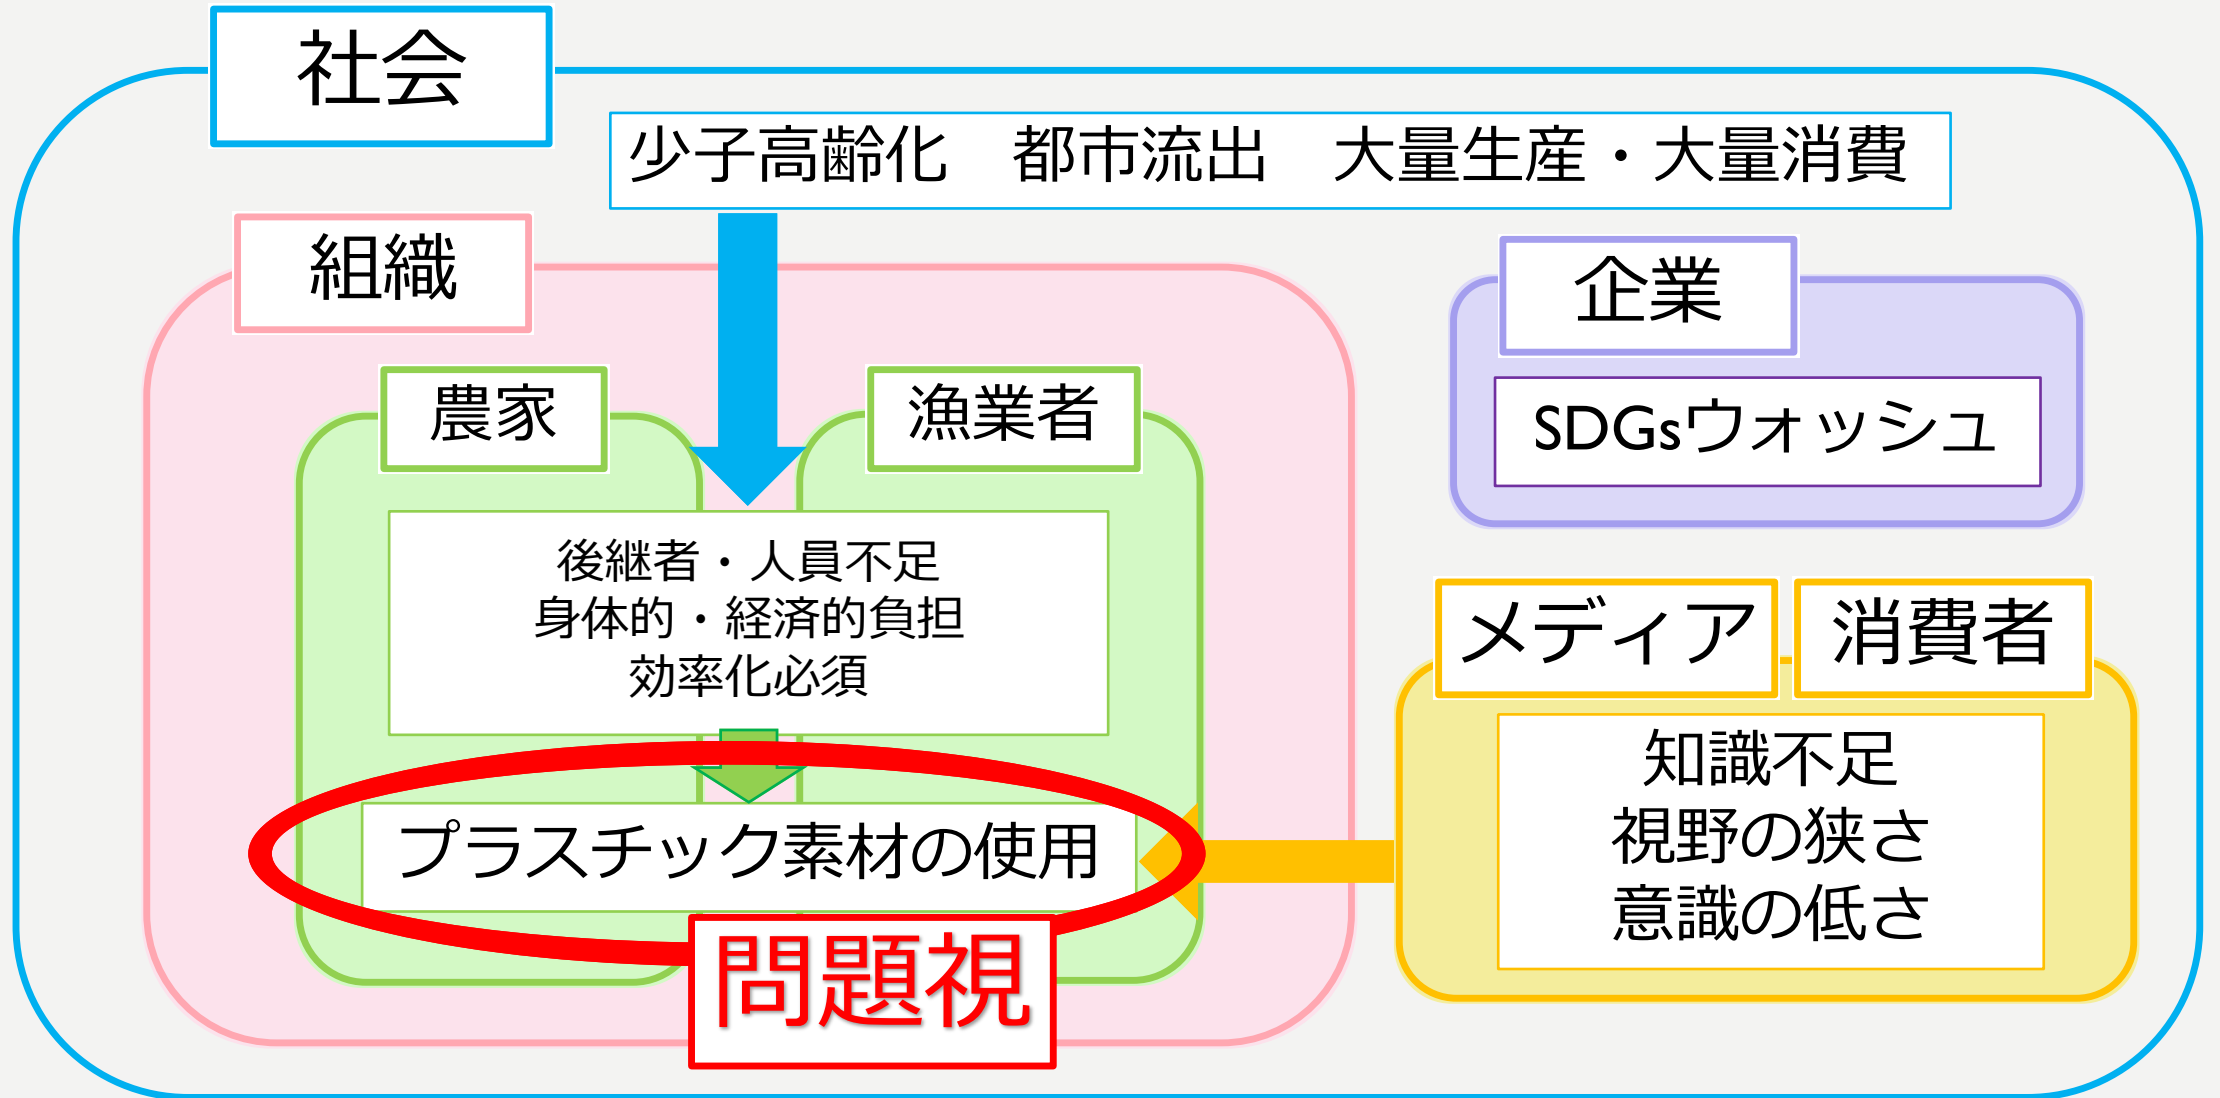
社会

少子高齢化　都市流出　大量生産・大量消費

組織

企業

SDGsウォッシュ

農家

漁業者

後継者・人員不足
身体的・経済的負担
効率化必須

メディア

消費者

知識不足
視野の狭さ
意識の低さ

プラスチック素材の使用

問題視